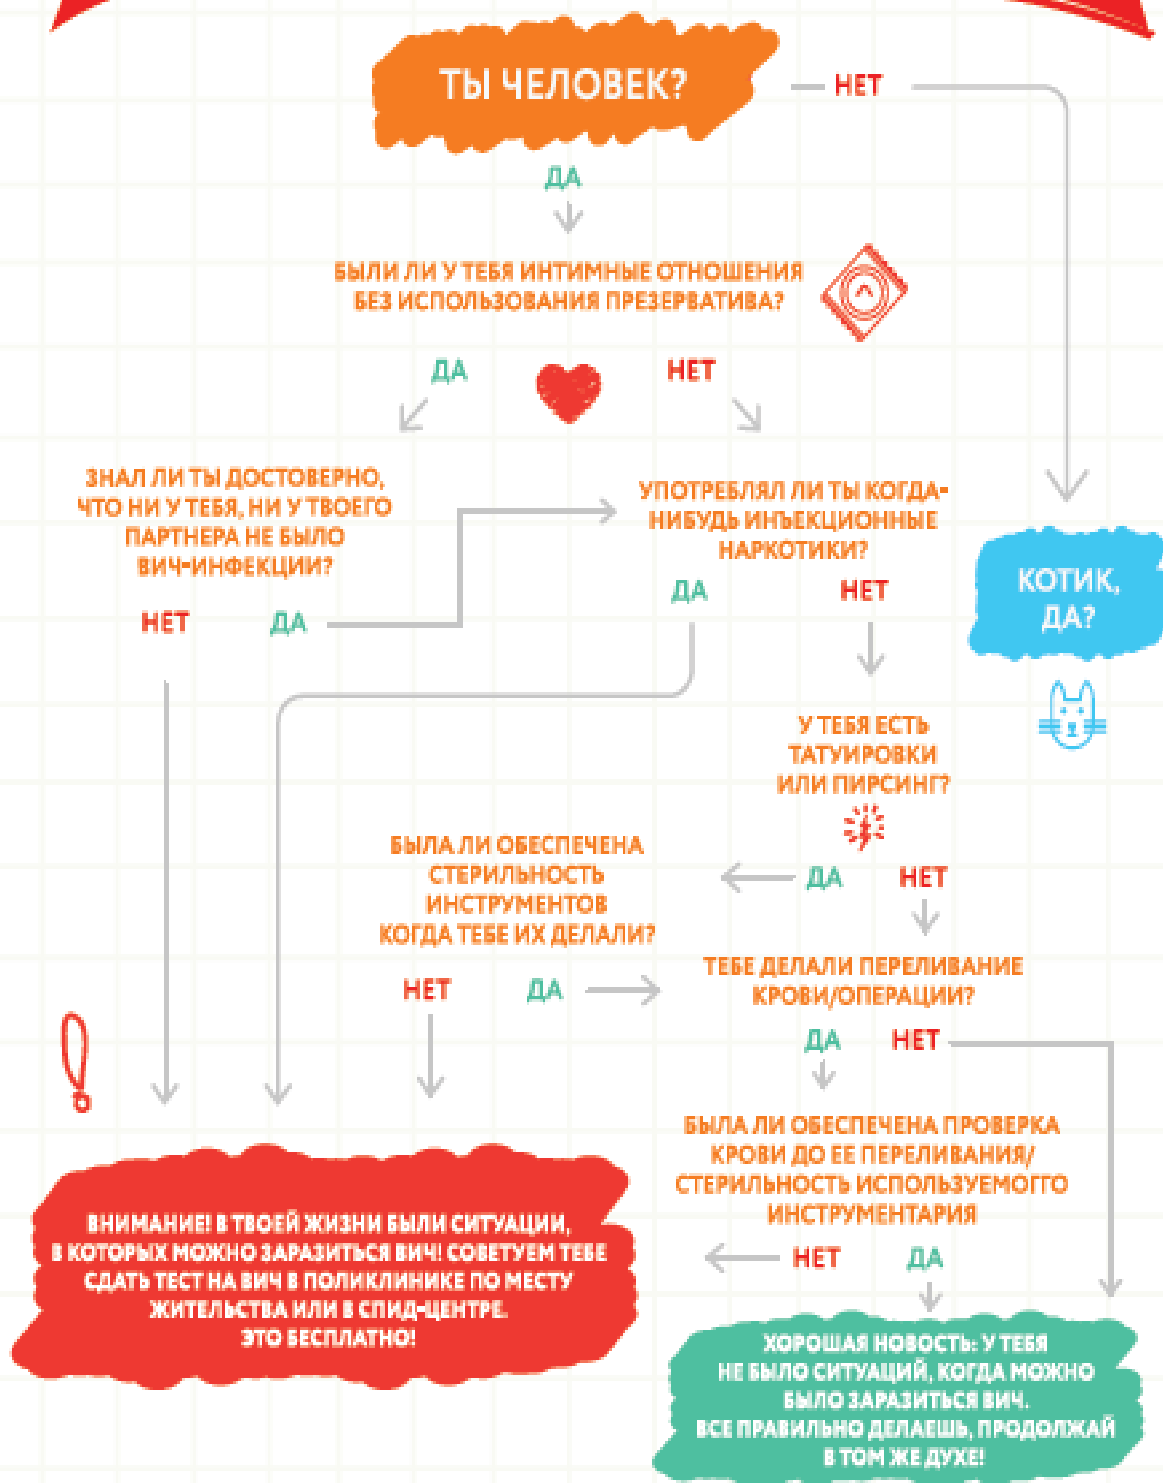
ТЫ ЧЕЛОВЕК?

НЕТ

ДА

БЫЛИ ЛИ У ТЕБЯ ИНТИМНЫЕ ОТНОШЕНИЯ БЕЗ ИСПОЛЬЗОВАНИЯ ПРЕЗЕРВАТИВА?

ДА

НЕТ

ЗНАЛ ЛИ ТЫ ДОСТОВЕРНО, ЧТО НИ У ТЕБЯ, НИ У ТВОЕГО ПАРТНЕРА НЕ БЫЛО ВИЧ-ИНФЕКЦИИ?

НЕТ

ДА

УПОТРЕБЛЯЛ ЛИ ТЫ КОГДА-НИБУДЬ ИНЪЕКЦИОННЫЕ НАРКОТИКИ?

ДА

НЕТ

КОТИК, ДА?

У ТЕБЯ ЕСТЬ ТАТУИРОВКИ ИЛИ ПИРСИНГ?

БЫЛА ЛИ ОБЕСПЕЧЕНА СТЕРИЛЬНОСТЬ ИНСТРУМЕНТОВ КОГДА ТЕБЕ ИХ ДЕЛАЛИ?

ДА

НЕТ

НЕТ

ДА

ТЕБЕ ДЕЛАЛИ ПЕРЕЛИВАНИЕ КРОВИ/ОПЕРАЦИИ?

ДА

НЕТ

БЫЛА ЛИ ОБЕСПЕЧЕНА ПРОВЕРКА КРОВИ ДО ЕЕ ПЕРЕЛИВАНИЯ/ СТЕРИЛЬНОСТЬ ИСПОЛЬЗУЕМОГО ИНСТРУМЕНТАРИЯ

НЕТ

ДА

ВНИМАНИЕ! В ТВОЕЙ ЖИЗНИ БЫЛИ СИТУАЦИИ, В КОТОРЫХ МОЖНО ЗАРАЗИТЬСЯ ВИЧ! СОВЕТУЕМ ТЕБЕ СДАТЬ ТЕСТ НА ВИЧ В ПОЛИКЛИНИКЕ ПО МЕСТУ ЖИТЕЛЬСТВА ИЛИ В СПИД-ЦЕНТРЕ. ЭТО БЕСПЛАТНО!

ХОРОШАЯ НОВОСТЬ: У ТЕБЯ НЕ БЫЛО СИТУАЦИЙ, КОГДА МОЖНО БЫЛО ЗАРАЗИТЬСЯ ВИЧ. ВСЕ ПРАВИЛЬНО ДЕЛАЕШЬ, ПРОДОЛЖАЙ В ТОМ ЖЕ ДУХЕ!